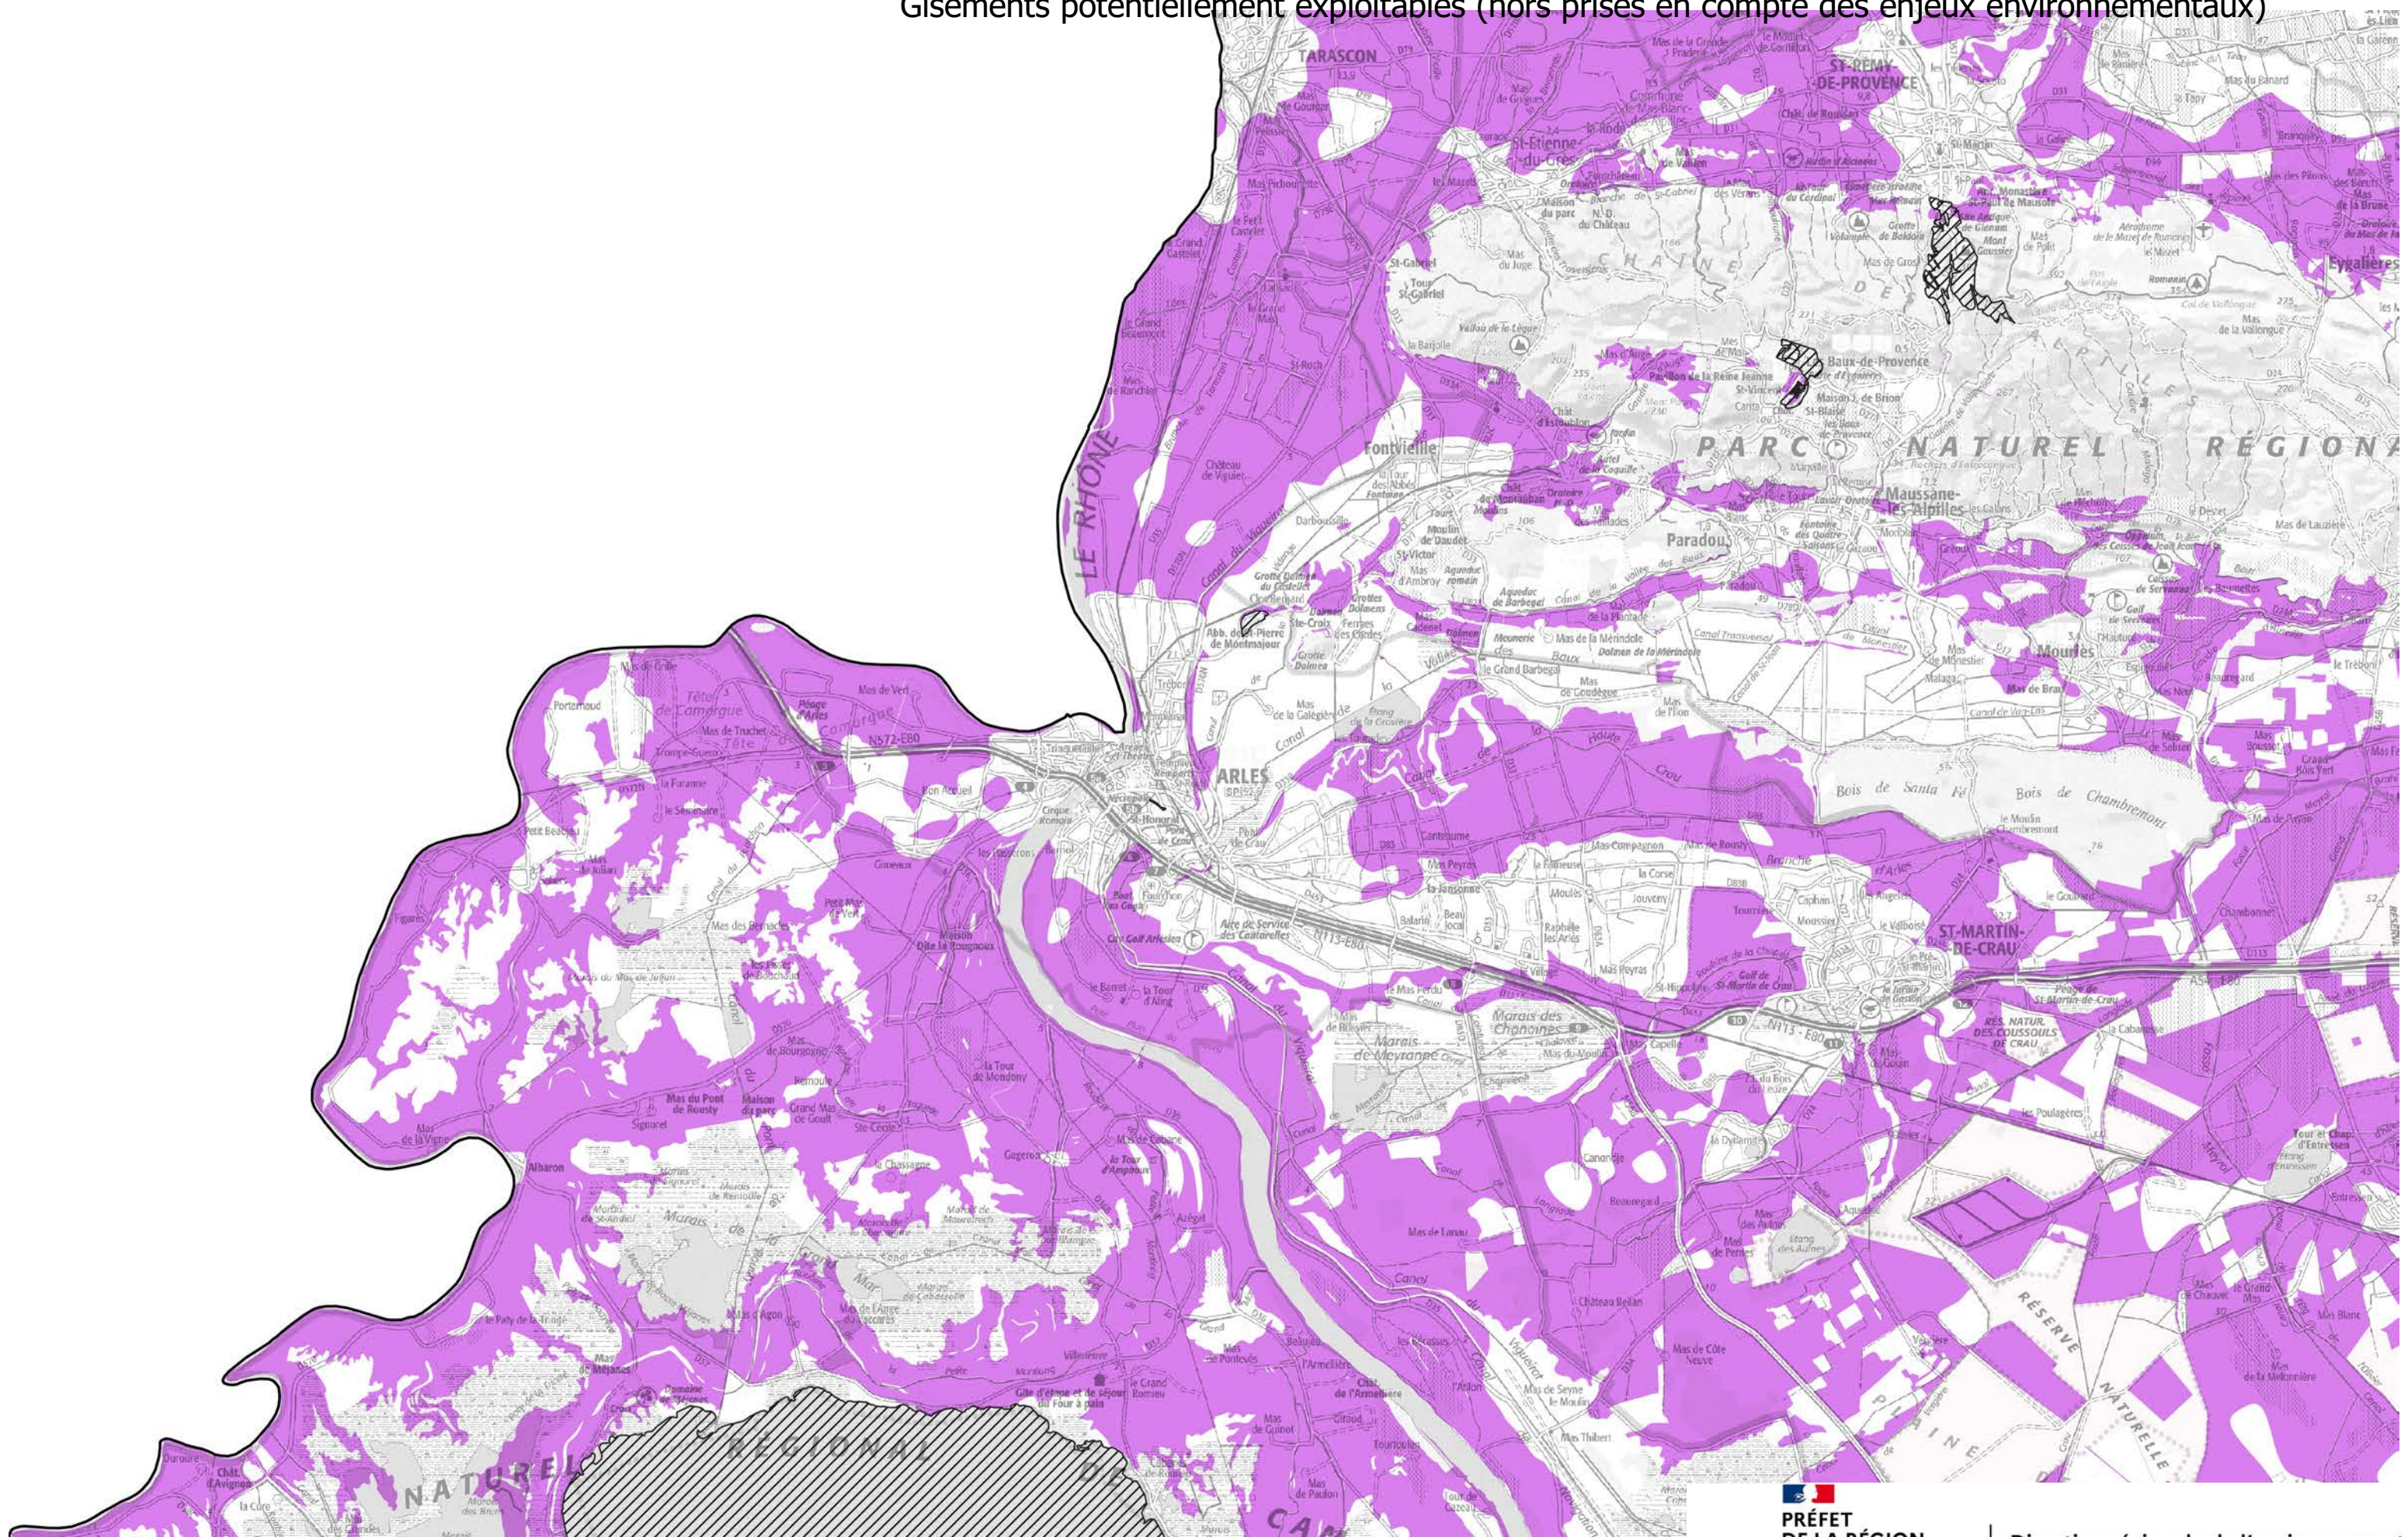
Gisements potentiellement exploitables (hors prises en compte des enjeux environnementaux)

TARASCON
ST-RÉMY-DE-PROVENCE
St-Étienne-du-Grès
St-Gabriel
CHAÎNE DES ALPILLES
Eygalières
Baux-de-Provence
LE RHÔNE
Fontvieille
PARC NATUREL RÉGIONAL
Maussane-les-Alpilles
Paradou
Mouriès
ARLES
Tête de Camargue
N572-E60
Bois de Santa Fé
Bois de Chambremont
ST-MARTIN-DE-CRAU
N113-E80
RÉS. NATUR. DES COUSSOULS DE CRAU
Marais de Meyranne
Marais des Chanoines
Albaron
Château Bellan
RÉSERVE NATURELLE
PLAINE
NATUREL
RÉGIONAL
CAM

PRÉFET
DE LA RÉGION
Direction régionale de l'environnement